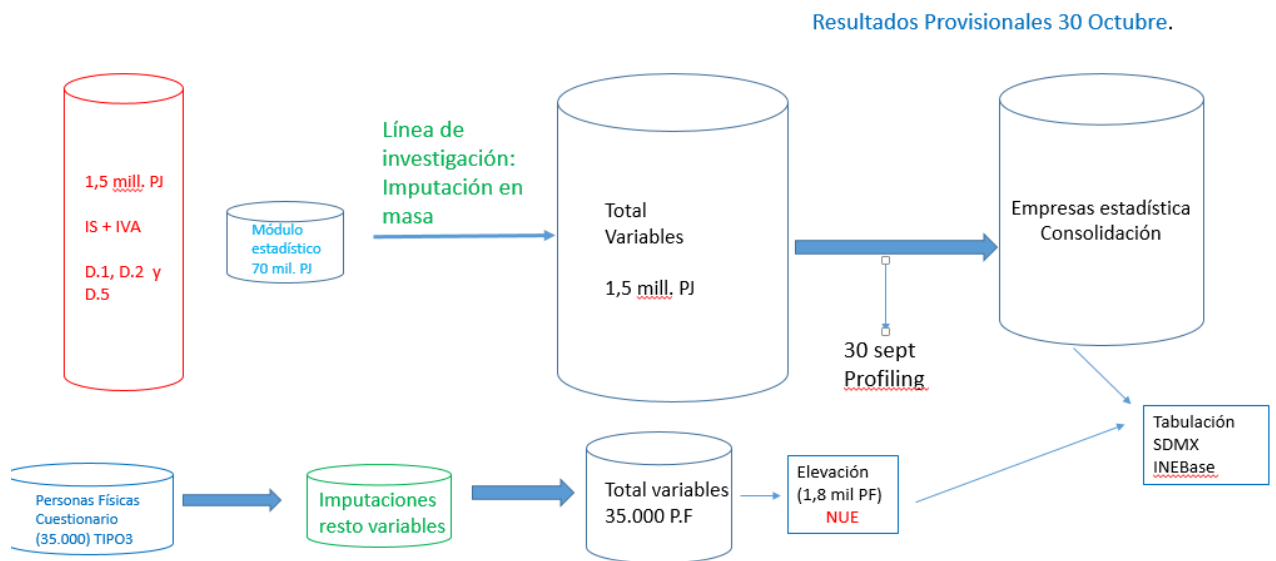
Resultados Provisionales 30 Octubre.

1,5 mill. PJ

IS + IVA

D.1, D.2 y D.5

Módulo estadístico 70 mil. PJ

Línea de investigación: Imputación en masa

Total Variables

1,5 mill. PJ

Empresas estadística Consolidación

30 sept Profiling

Tabulación SDMX INEBase

Personas Físicas Cuestionario (35.000) TIPO3

Imputaciones resto variables

Total variables 35.000 P.F

Elevación (1,8 mil PF) NUE